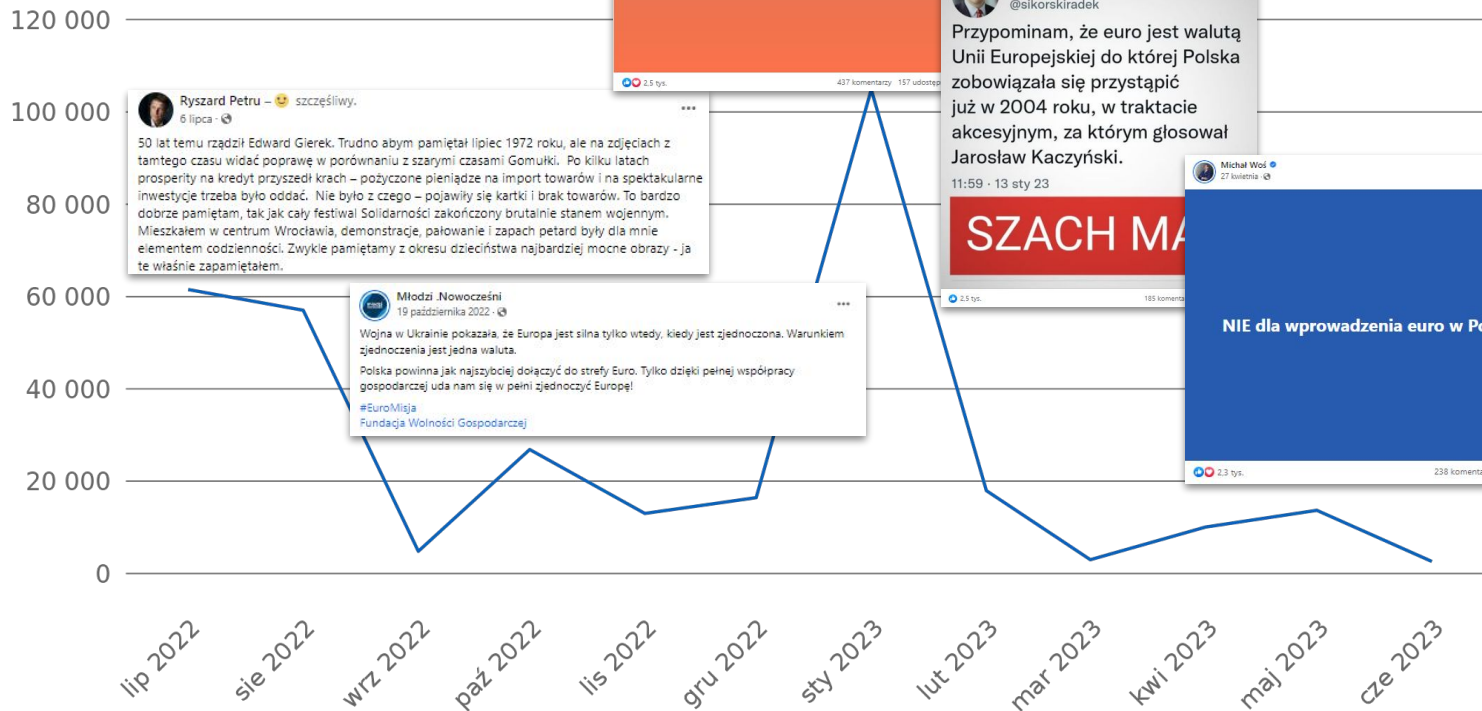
120 000
100 000
80 000
60 000
40 000
20 000
0

2,5 tys.
437 komentarzy 157 udostęp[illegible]

Ryszard Petru – szczęśliwy.
6 lipca ·

50 lat temu rządził Edward Gierek. Trudno abym pamiętał lipiec 1972 roku, ale na zdjęciach z tamtego czasu widać poprawę w porównaniu z szarymi czasami Gomułki. Po kilku latach prosperity na kredyt przyszedł krach – pożyczone pieniądze na import towarów i na spektakularne inwestycje trzeba było oddać. Nie było z czego – pojawiły się kartki i brak towarów. To bardzo dobrze pamiętam, tak jak cały festiwal Solidarności zakończony brutalnie stanem wojennym. Mieszkałem w centrum Wrocławia, demonstracje, pałowanie i zapach petard były dla mnie elementem codzienności. Zwykle pamiętamy z okresu dzieciństwa najbardziej mocne obrazy - ja te właśnie zapamiętałem.

@sikorskiradek
Przypominam, że euro jest walutą Unii Europejskiej do której Polska zobowiązała się przystąpić już w 2004 roku, w traktacie akcesyjnym, za którym głosował Jarosław Kaczyński.
11:59 · 13 sty 23
SZACH MA
2,5 tys.
185 komentarz

Młodzi .Nowocześni
19 października 2022 ·

Wojna w Ukrainie pokazała, że Europa jest silna tylko wtedy, kiedy jest zjednoczona. Warunkiem zjednoczenia jest jedna waluta.

Polska powinna jak najszybciej dołączyć do strefy Euro. Tylko dzięki pełnej współpracy gospodarczej uda nam się w pełni zjednoczyć Europę!

#EuroMisja
Fundacja Wolności Gospodarczej

Michał Woś
27 kwietnia ·
NIE dla wprowadzenia euro w P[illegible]
2,3 tys.
238 komenta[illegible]

lip 2022
sie 2022
wrz 2022
paź 2022
lis 2022
gru 2022
sty 2023
lut 2023
mar 2023
kwi 2023
maj 2023
cze 2023